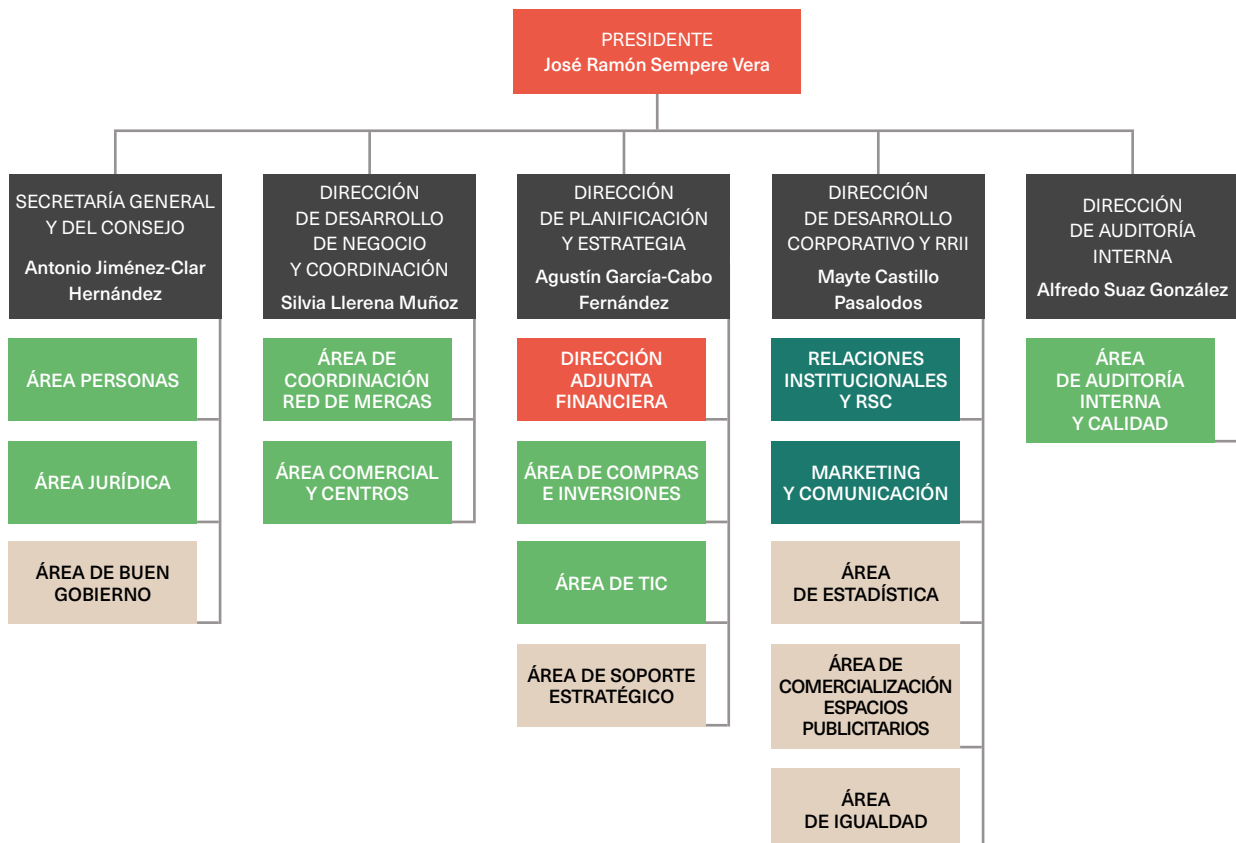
PRESIDENTE
José Ramón Sempere Vera

SECRETARÍA GENERAL Y DEL CONSEJO
Antonio Jiménez-Clar Hernández

ÁREA PERSONAS

ÁREA JURÍDICA

ÁREA DE BUEN GOBIERNO

DIRECCIÓN DE DESARROLLO DE NEGOCIO Y COORDINACIÓN
Silvia Llerena Muñoz

ÁREA DE COORDINACIÓN RED DE MERCAS

ÁREA COMERCIAL Y CENTROS

DIRECCIÓN DE PLANIFICACIÓN Y ESTRATEGIA
Agustín García-Cabo Fernández

DIRECCIÓN ADJUNTA FINANCIERA

ÁREA DE COMPRAS E INVERSIONES

ÁREA DE TIC

ÁREA DE SOPORTE ESTRATÉGICO

DIRECCIÓN DE DESARROLLO CORPORATIVO Y RRII
Mayte Castillo Pasalodos

RELACIONES INSTITUCIONALES Y RSC

MARKETING Y COMUNICACIÓN

ÁREA DE ESTADÍSTICA

ÁREA DE COMERCIALIZACIÓN ESPACIOS PUBLICITARIOS

ÁREA DE IGUALDAD

DIRECCIÓN DE AUDITORÍA INTERNA
Alfredo Suaz González

ÁREA DE AUDITORÍA INTERNA Y CALIDAD